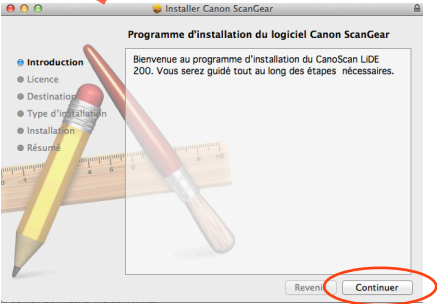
Installer Canon ScanGear

Programme d'installation du logiciel Canon ScanGear

Introduction
Licence
Destination
Type d'installation
Installation
Résumé

Bienvenue au programme d'installation du CanoScan LiDE 200. Vous serez guidé tout au long des étapes nécessaires.

Revenir
Continuer